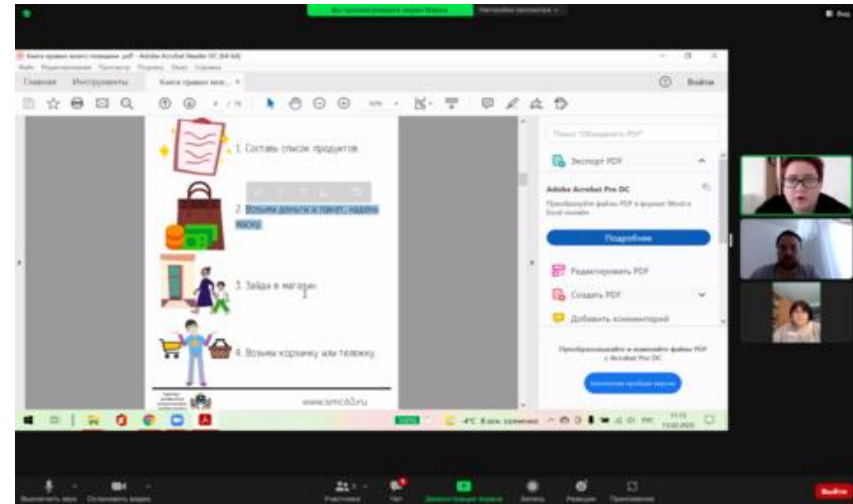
Вы просматриваете экран Мария
Параметры просмотра

Книга правил моего поведения.pdf - Adobe Acrobat Reader DC (64-bit)
Файл Редактирование Просмотр Подпись Окно Справка
Главная Инструменты Книга правил мое... ×
Войти

1. Составь список продуктов

2. Возьми деньги и пакет, надень маску

3. Зайди в магазин

4. Возьми корзинку или тележку

www.smc63.ru

Поиск "Объединить PDF"
Экспорт PDF
Adobe Acrobat Pro DC
Преобразуйте файлы PDF в формат Word и Excel онлайн
Подробнее
Редактировать PDF
Создать PDF
Добавить комментарий
Преобразовывайте и изменяйте файлы PDF с Acrobat Pro DC
Бесплатная пробная версия

-4°C Ясно, солнечно
11:13
13.02.2023

Выключить звук Остановить видео Участники Чат Демонстрация экрана Запись Реакции Приложения Выйти